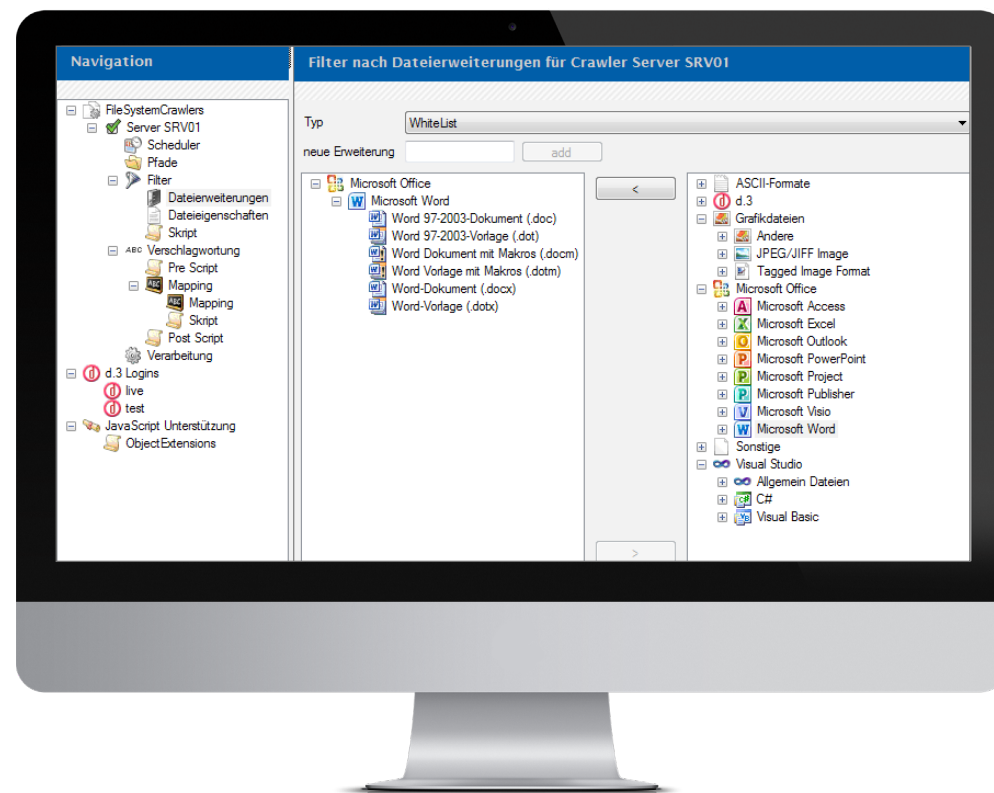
Navigation

FileSystemCrawlers
Server SRV01
Scheduler
Pfade
Filter
Dateierweiterungen
Dateieigenschaften
Skript
ABC Verschlagwortung
Pre Script
Mapping
Mapping
Skript
Post Script
Verarbeitung
d.3 Logins
live
test
JavaScript Unterstützung
ObjectExtensions

Filter nach Dateierweiterungen für Crawler Server SRV01

Typ WhiteList
neue Erweiterung add

Microsoft Office
Microsoft Word
Word 97-2003-Dokument (.doc)
Word 97-2003-Vorlage (.dot)
Word Dokument mit Makros (.docm)
Word Vorlage mit Makros (.dotm)
Word-Dokument (.docx)
Word-Vorlage (.dotx)

<
>

ASCII-Formate
d.3
Grafikdateien
Andere
JPEG/JIFF Image
Tagged Image Format
Microsoft Office
Microsoft Access
Microsoft Excel
Microsoft Outlook
Microsoft PowerPoint
Microsoft Project
Microsoft Publisher
Microsoft Visio
Microsoft Word
Sonstige
Visual Studio
Allgemein Dateien
C#
Visual Basic